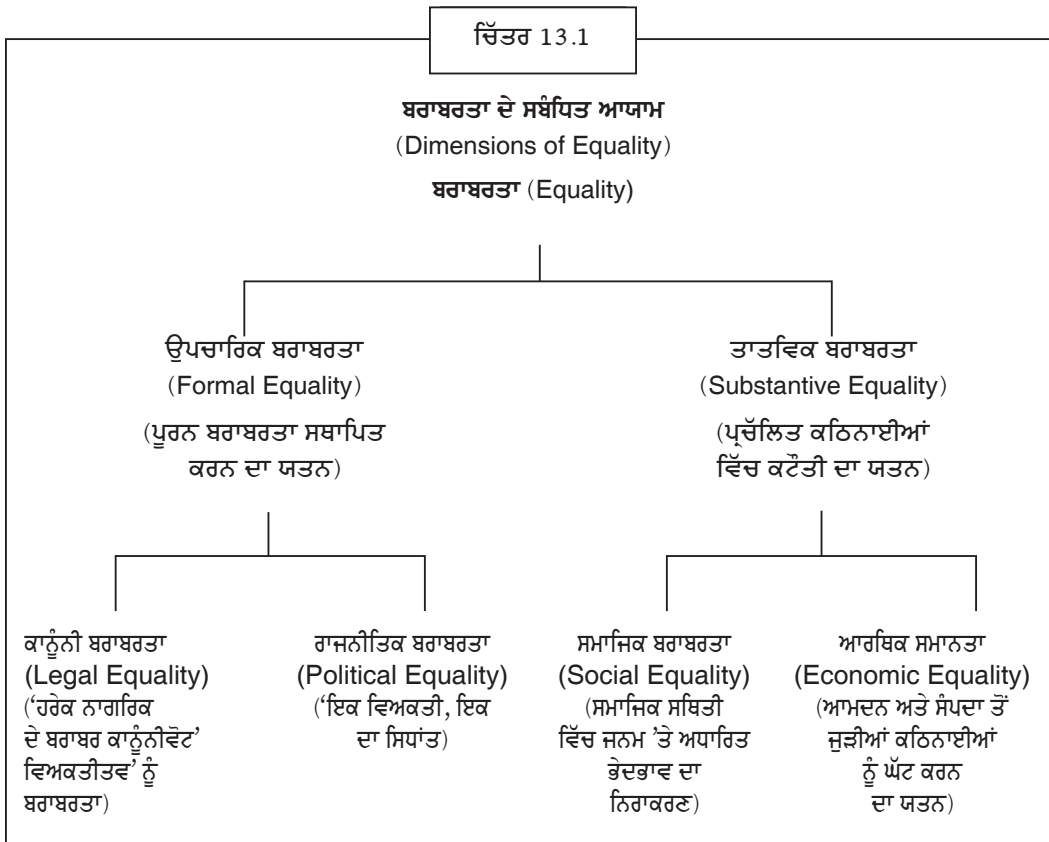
ਚਿੱਤਰ 13.1

ਬਰਾਬਰਤਾ ਦੇ ਸਬੰਧਿਤ ਆਯਾਮ
(Dimensions of Equality)
ਬਰਾਬਰਤਾ (Equality)

ਉਪਚਾਰਿਕ ਬਰਾਬਰਤਾ
(Formal Equality)
(ਪੂਰਨ ਬਰਾਬਰਤਾ ਸਥਾਪਿਤ ਕਰਨ ਦਾ ਯਤਨ)

ਤਾਤਵਿਕ ਬਰਾਬਰਤਾ
(Substantive Equality)
(ਪ੍ਰਚੱਲਿਤ ਕਠਿਨਾਈਆਂ ਵਿੱਚ ਕਟੌਤੀ ਦਾ ਯਤਨ)

ਕਾਨੂੰਨੀ ਬਰਾਬਰਤਾ
(Legal Equality)
('ਹਰੇਕ ਨਾਗਰਿਕ ਦੇ ਬਰਾਬਰ ਕਾਨੂੰਨੀਵੋਟ' ਵਿਅਕਤੀਤਵ' ਨੂੰ ਬਰਾਬਰਤਾ)

ਰਾਜਨੀਤਿਕ ਬਰਾਬਰਤਾ
(Political Equality)
('ਇਕ ਵਿਅਕਤੀ, ਇਕ ਦਾ ਸਿਧਾਂਤ)

ਸਮਾਜਿਕ ਬਰਾਬਰਤਾ
(Social Equality)
(ਸਮਾਜਿਕ ਸਥਿਤੀ ਵਿੱਚ ਜਨਮ 'ਤੇ ਅਧਾਰਿਤ ਭੇਦਭਾਵ ਦਾ ਨਿਰਾਕਰਣ)

ਆਰਥਿਕ ਸਮਾਨਤਾ
(Economic Equality)
(ਆਮਦਨ ਅਤੇ ਸੰਪਦਾ ਤੋਂ ਜੁੜੀਆਂ ਕਠਿਨਾਈਆਂ ਨੂੰ ਘੱਟ ਕਰਨ ਦਾ ਯਤਨ)